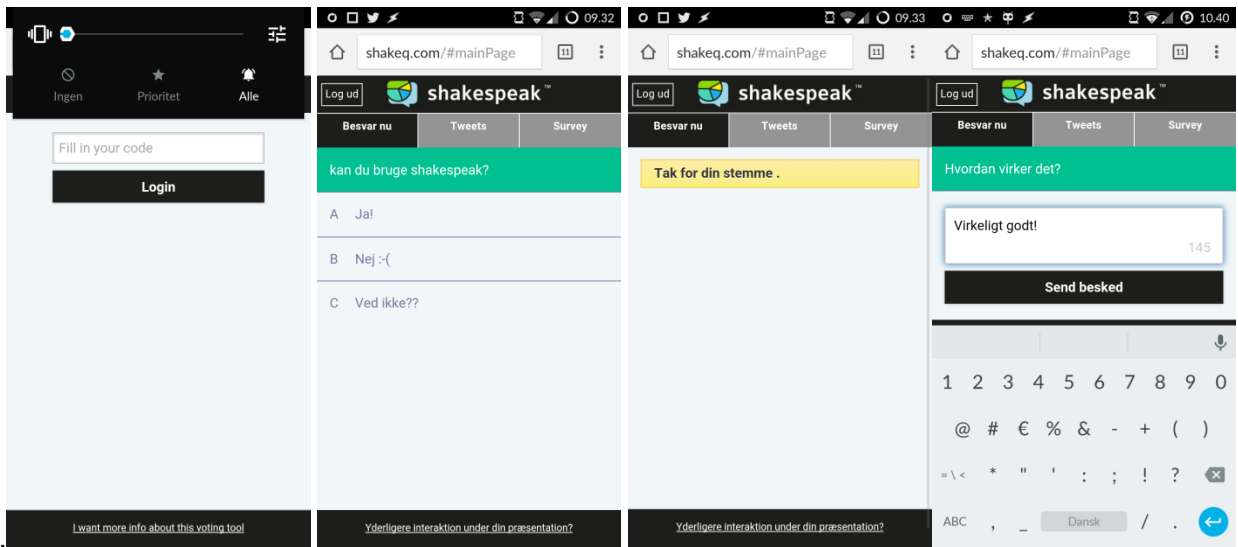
Ingen
Prioritet
Alle

Fill in your code

Login

I want more info about this voting tool

09.32

shakeq.com/#mainPage

11

Log ud

shakespeak™

Besvar nu
Tweets
Survey

kan du bruge shakespeak?

A Ja!

B Nej :-(

C Ved ikke??

Yderligere interaktion under din præsentation?

09.33

shakeq.com/#mainPage

11

Log ud

shakespeak™

Besvar nu
Tweets
Survey

Tak for din stemme .

Yderligere interaktion under din præsentation?

10.40

shakeq.com/#mainPage

11

Log ud

shakespeak™

Besvar nu
Tweets
Survey

Hvordan virker det?

Virkeligt godt!

145

Send besked

1 2 3 4 5 6 7 8 9 0

@ # € % & - + ( )

= \ < * " ' : ; ! ?

ABC , _ Dansk / .